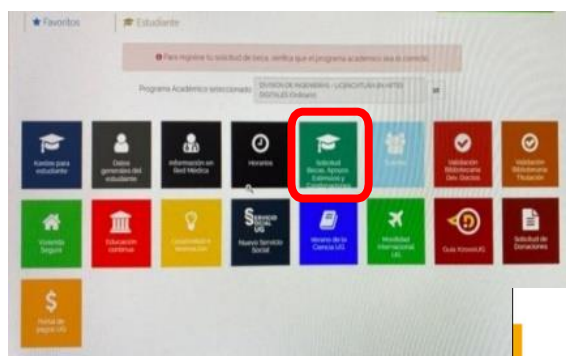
★ Favoritos | Estudiante

Para registrar tu solicitud de beca, verifica que el programa académico sea el correcto

Programa Académico seleccionado: DIVISION DE INGENIERIAS - LICENCIATURA EN ARTES DIGITALES (Ordinario)

Kardex para estudiante

Datos generales del estudiante

Información en Red Médica

Horarios

Solicitud Becas, Apoyos, Estímulos y Condonaciones

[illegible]

Validación Biblioteca Serv. Gestión

Validación Biblioteca Titulación

Vivienda Segura

Educación continua

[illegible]

SERVICIO SOCIAL UG Nuevo Servicio Social

Verano de la Ciencia UG

Movilidad Internacional UG

Guía KitoceUG

Solicitud de Donaciones

Portal de pagos UG